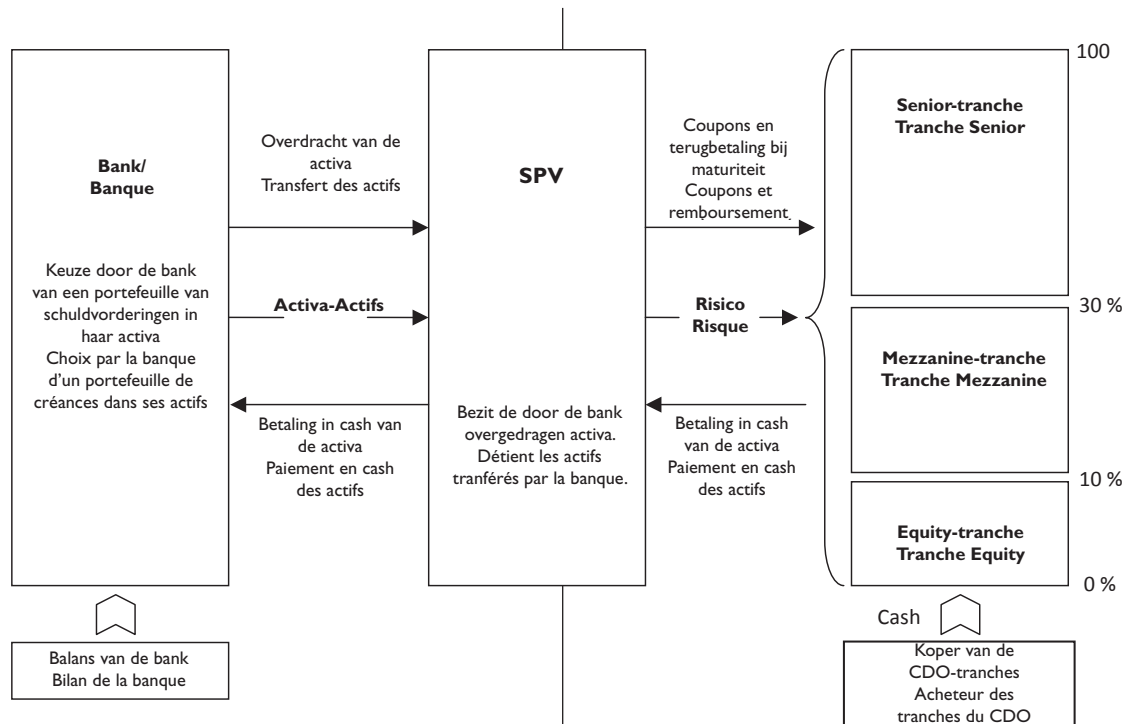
Bank/
Banque

Keuze door de bank van een portefeuille van schuldvorderingen in haar activa
Choix par la banque d'un portefeuille de créances dans ses actifs

Overdracht van de activa
Transfert des actifs

Activa-Actifs

Betaling in cash van de activa
Paiement en cash des actifs

SPV

Bezit de door de bank overgedragen activa.
Détient les actifs tranférés par la banque.

Coupons en terugbetaling bij maturiteit
Coupons et remboursement.

Risico
Risque

Betaling in cash van de activa
Paiement en cash des actifs

100

Senior-tranche
Tranche Senior

30 %

Mezzanine-tranche
Tranche Mezzanine

10 %

Equity-tranche
Tranche Equity

0 %

Balans van de bank
Bilan de la banque

Cash

Koper van de CDO-tranches
Acheteur des tranches du CDO